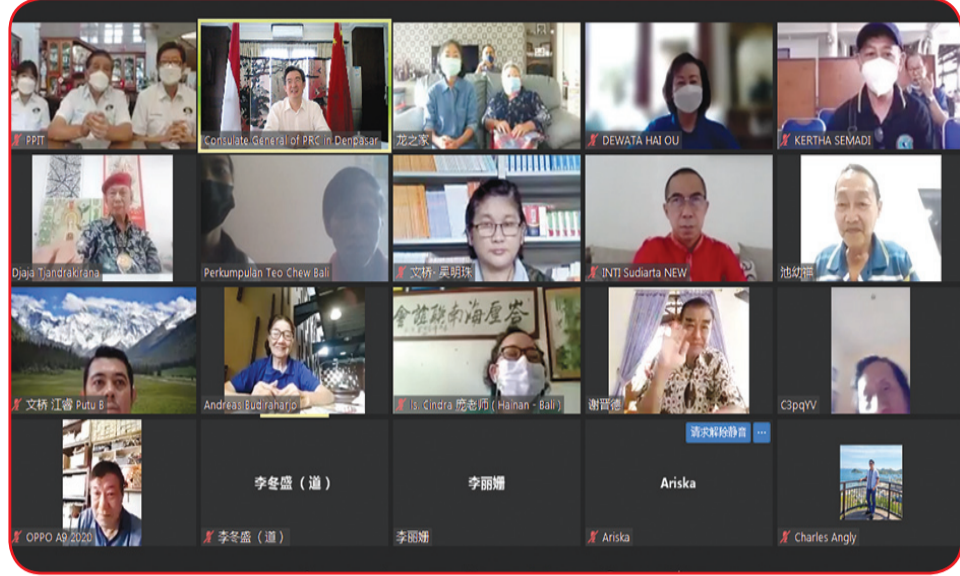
PPIT
Consulate General of PRC in Denpasar
龙之家
DEWATA HAI OU
KERTHA SEMADI
Djaja Tjandrakirana
Perkumpulan Teo Chew Bali
文桥·吴明珠
INTI Sudiarta NEW
池幼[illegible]
文桥 江睿 Putu B
Andreas Budiraharjo
会馆联南海厦琼
Is. Cindra 陈老师（Hainan - Bali）
谢晋德
C3pqYV
请求解除静音
李冬盛（道）
李丽姗
Ariska
OPPO A9 2020
李冬盛（道）
李丽姗
Ariska
Charles Angly